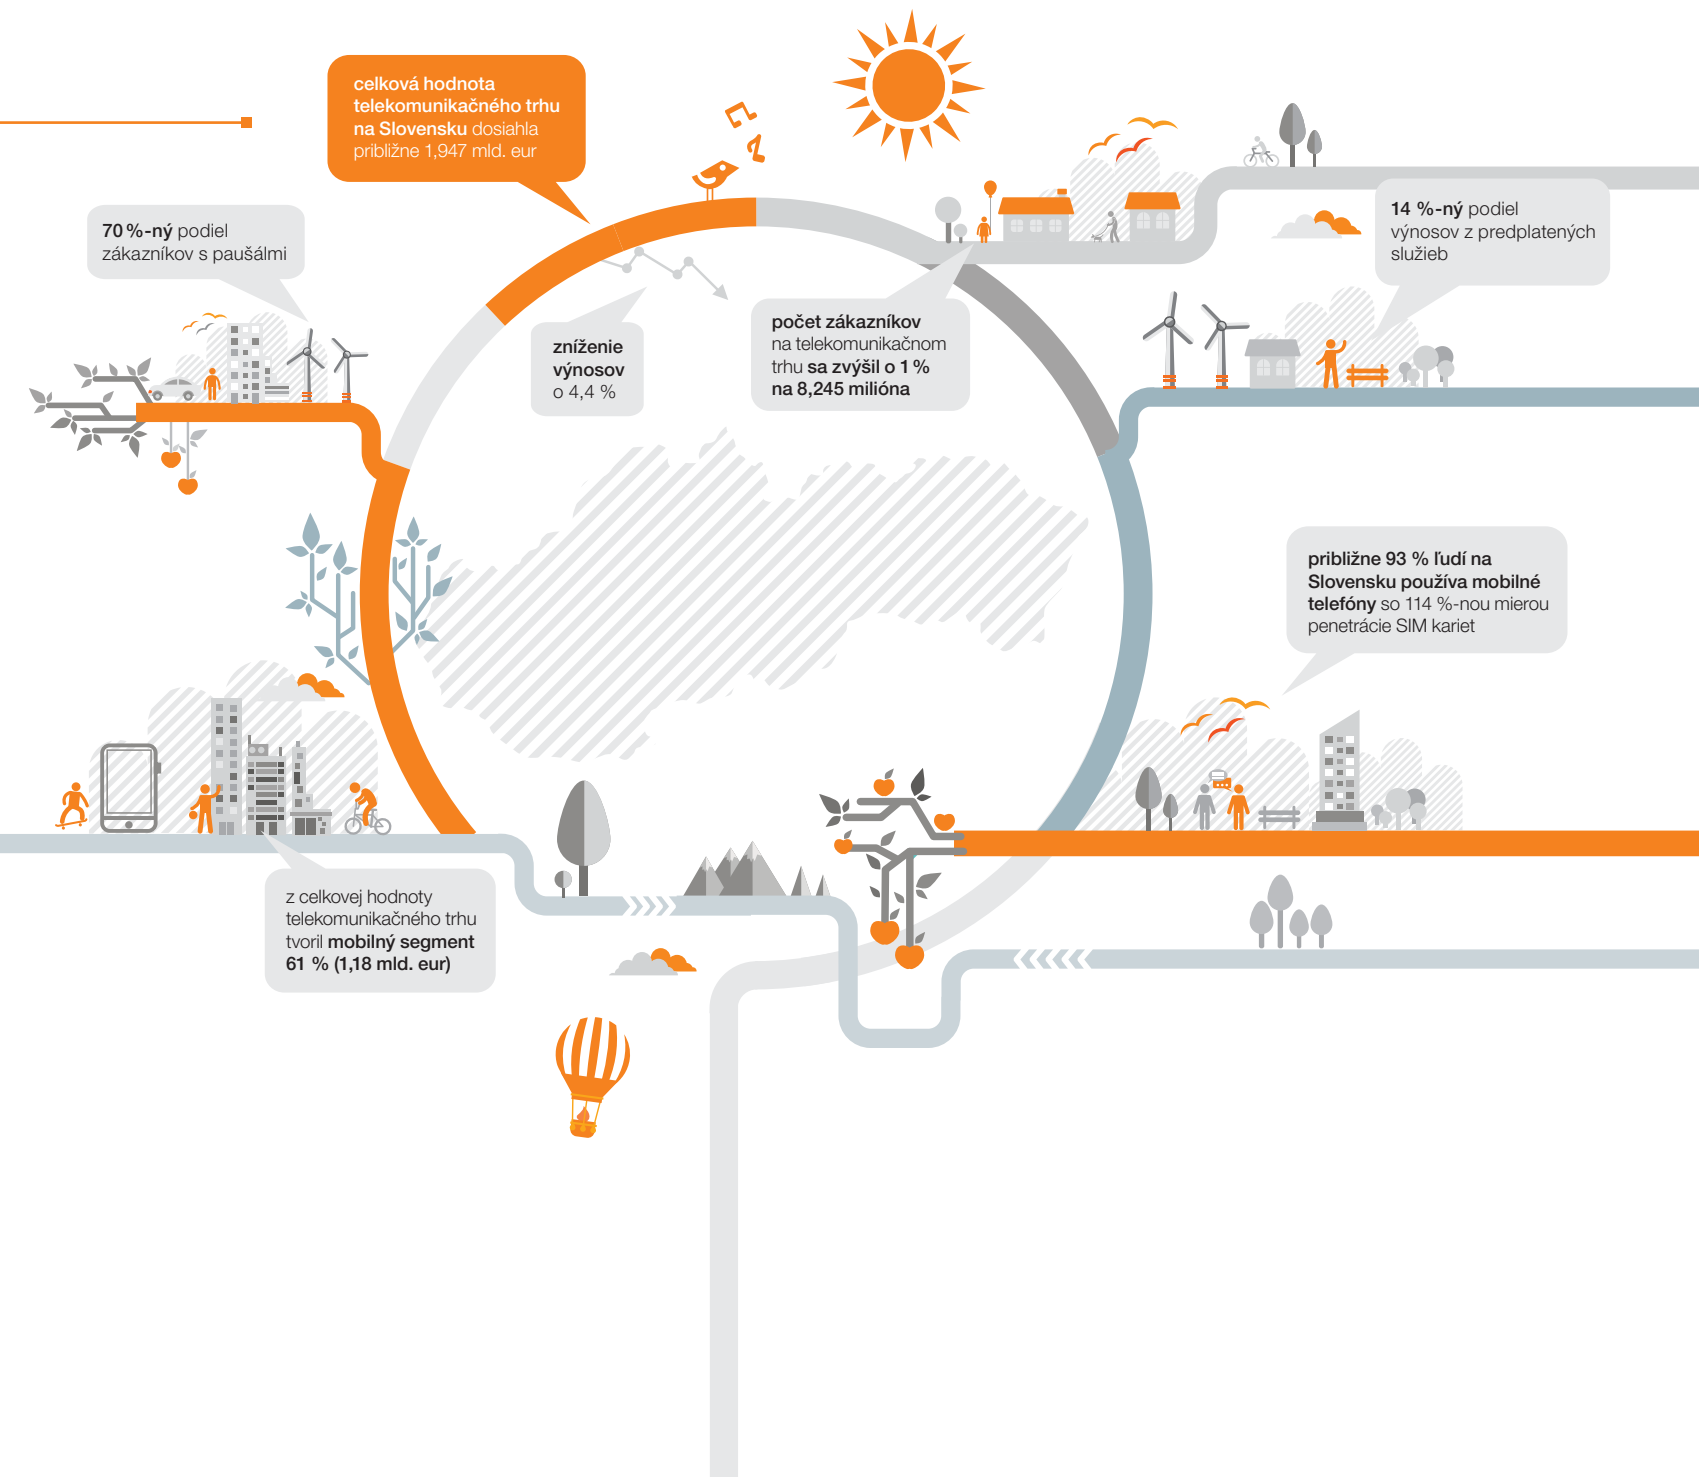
celková hodnota telekomunikačného trhu na Slovensku dosiahla približne 1,947 mld. eur

70 %-ný podiel zákazníkov s paušálmi

zníženie výnosov o 4,4 %

počet zákazníkov na telekomunikačnom trhu sa zvýšil o 1 % na 8,245 milióna

14 %-ný podiel výnosov z predplatených služieb

približne 93 % ľudí na Slovensku používa mobilné telefóny so 114 %-nou mierou penetrácie SIM kariet

z celkovej hodnoty telekomunikačného trhu tvoril mobilný segment 61 % (1,18 mld. eur)